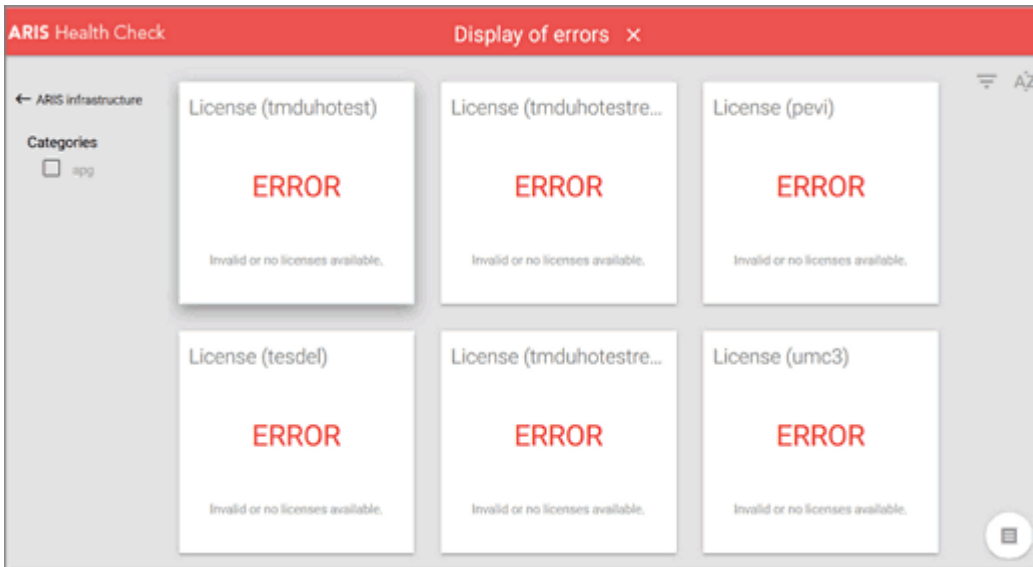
ARIS Health Check

Display of errors ×

← ARIS infrastructure

Categories

apg

AZ

License (tmduhotest)

ERROR

Invalid or no licenses available.

License (tmduhotestre...

ERROR

Invalid or no licenses available.

License (pevi)

ERROR

Invalid or no licenses available.

License (tesdel)

ERROR

Invalid or no licenses available.

License (tmduhotestre...

ERROR

Invalid or no licenses available.

License (umc3)

ERROR

Invalid or no licenses available.